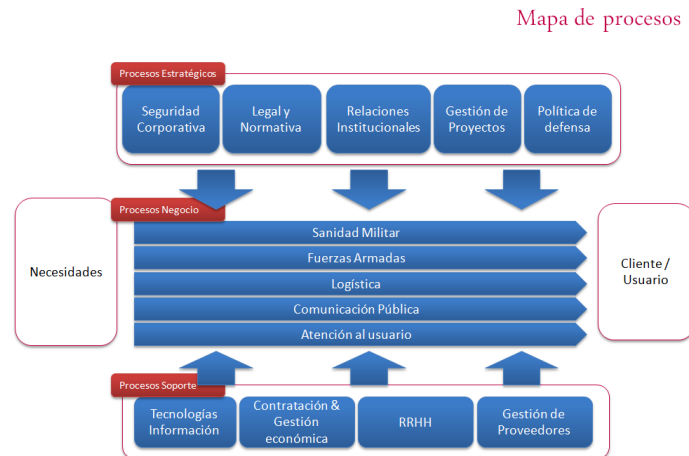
Mapa de procesos

Procesos Estratégicos

Seguridad Corporativa

Legal y Normativa

Relaciones Institucionales

Gestión de Proyectos

Política de defensa

Procesos Negocio

Necesidades

Sanidad Militar

Fuerzas Armadas

Logística

Comunicación Pública

Atención al usuario

Cliente / Usuario

Procesos Soporte

Tecnologías Información

Contratación & Gestión económica

RRHH

Gestión de Proveedores